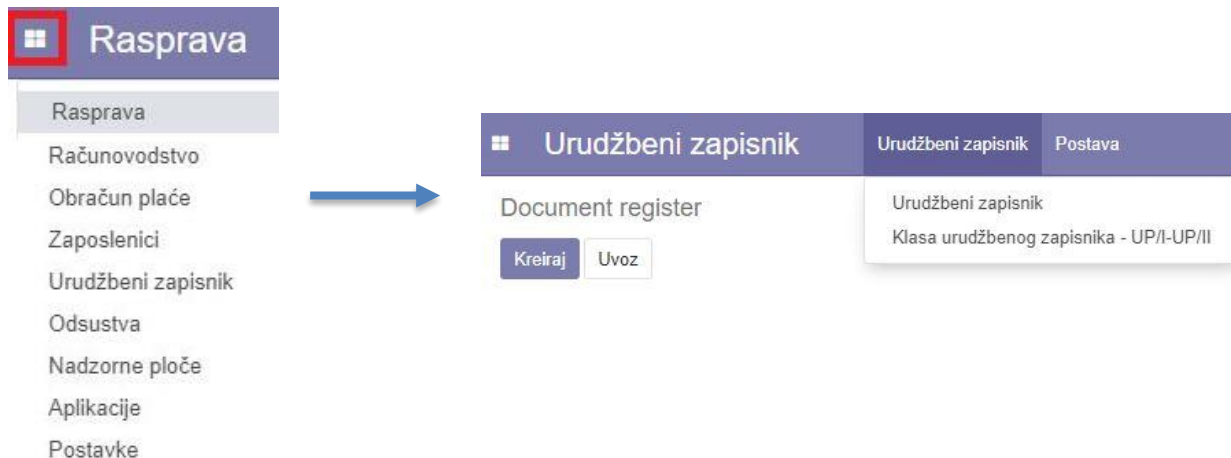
Rasprava

Rasprava
Računovodstvo
Obračun plaće
Zaposlenici
Urudžbeni zapisnik
Odsustva
Nadzorne ploče
Aplikacije
Postavke

Urudžbeni zapisnik
Urudžbeni zapisnik
Postava
Document register
Kreiraj
Uvoz
Urudžbeni zapisnik
Klasa urudžbenog zapisnika - UP/I-UP/II